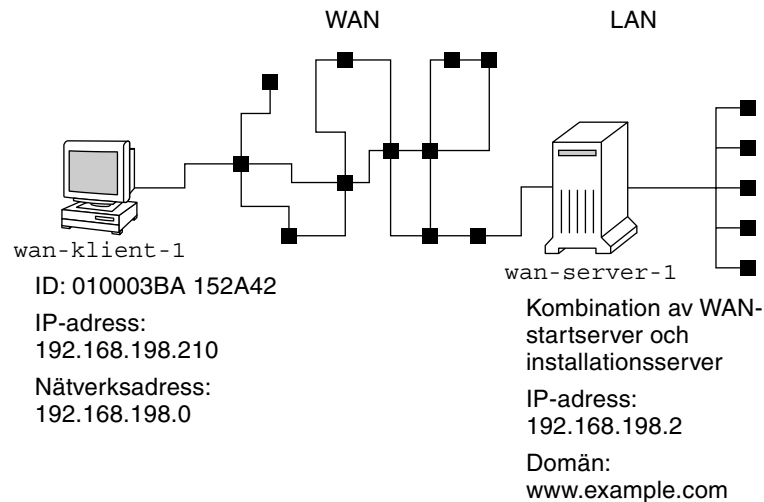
WAN

LAN

wan-klient-1

ID: 010003BA 152A42

IP-adress:
192.168.198.210

Nätverksadress:
192.168.198.0

wan-server-1

Kombination av WAN-startserver och installationsserver

IP-adress:
192.168.198.2

Domän:
www.example.com